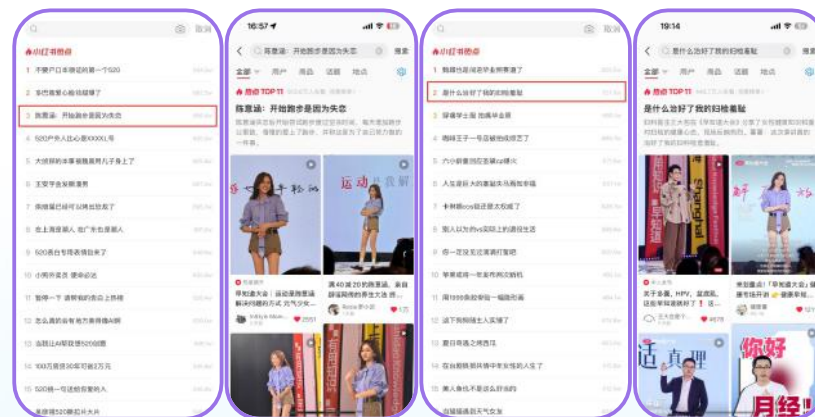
取消

小红书热点

1 不要户口本领证的第一个520

2 多巴胺配色婚纱被爆了

3 陈意涵：开始跑步是因为失恋

4 520户外人在心里XXXXL号

5 大胆断舍离等待拍照片儿子身上了

6 王安宇全家福漫游

7 我很喜已经可以得出结论了

8 上海是新人 也广东也是新人

9 520暴台节日表情包来了

10 小狗作文页 捷豹必达

11 暂停一下 清明制的表白上热搜

12 怎么真的会有有东表情像AI啊

13 当院让AI写情书520回事

14 100万原来30年可省2万元

15 520就一句还给你爱的人

16:57

陈意涵：开始跑步是因为失恋

搜索

全部 用户 商品 话题 地点

热点 TOP 11

陈意涵：开始跑步是因为失恋

运动

取消

1 我婚出现润湿等名单要求了

2 是什么治好了我的妇检羞耻

3 探嘉华主播 加满半年酒

4 咖啡王子一号店被他收购了

5 六小龄童因综艺被cj爆火

6 人生道归大的要起东马酒有幸福

7 卡树路cos被迁是次有戏了

8 来人以为的vs实际上的新网店

9 你一定没见过黄油打面吧

10 苹果成网一年发布两次新机

11 周1999条宠物宝一幅面包面

12 这下我相信主人实证了

13 是日有跑之期西马

14 在自助商店中要中来女性的人生了

15 美人鱼长不要这么好玩的

19:14

是什么治好了我的妇检羞耻

搜索

全部 用户 商品 话题 地点

热点 TOP 11

是什么治好了我的妇检羞耻

你好

月经